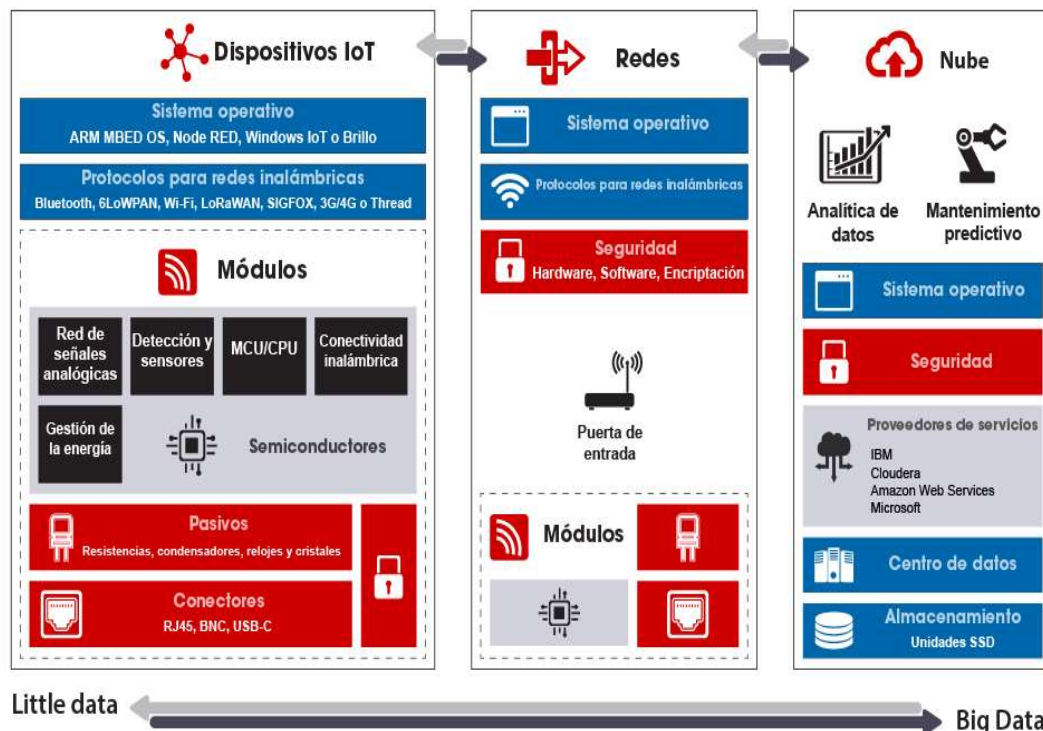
Dispositivos IoT

Sistema operativo
ARM MBED OS, Node RED, Windows IoT o Brillo

Protocolos para redes inalámbricas
Bluetooth, 6LoWPAN, Wi-Fi, LoRaWAN, SIGFOX, 3G/4G o Thread

Módulos

Red de señales analógicas

Detección y sensores

MCU/CPU

Conectividad inalámbrica

Gestión de la energía

Semiconductores

Pasivos
Resistencias, condensadores, relojes y cristales

Conectores
RJ45, BNC, USB-C

Redes

Sistema operativo

Protocolos para redes inalámbricas

Seguridad
Hardware, Software, Encriptación

Puerta de entrada

Módulos

Nube

Analítica de datos

Mantenimiento predictivo

Sistema operativo

Seguridad

Proveedores de servicios
IBM
Cloudera
Amazon Web Services
Microsoft

Centro de datos

Almacenamiento
Unidades SSD

Little data

Big Data